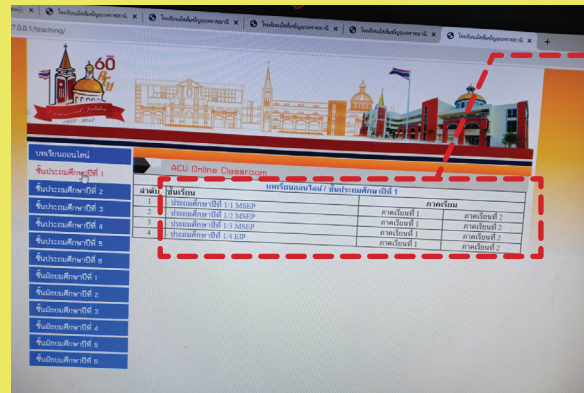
โรงเรียนอัสสัมชัญอุบลราชธานี
โรงเรียนอัสสัมชัญอุบลราชธานี
โรงเรียนอัสสัมชัญอุบลราชธานี
โรงเรียนอัสสัมชัญอุบลราชธานี
โรงเรียนอัสสัมชัญอุบลราชธานี
7.0.0.1/teaching/

60

บทเรียนออนไลน์
ชั้นประถมศึกษาปีที่ 1
ชั้นประถมศึกษาปีที่ 2
ชั้นประถมศึกษาปีที่ 3
ชั้นประถมศึกษาปีที่ 4
ชั้นประถมศึกษาปีที่ 5
ชั้นประถมศึกษาปีที่ 6
ชั้นมัธยมศึกษาปีที่ 1
ชั้นมัธยมศึกษาปีที่ 2
ชั้นมัธยมศึกษาปีที่ 3
ชั้นมัธยมศึกษาปีที่ 4
ชั้นมัธยมศึกษาปีที่ 5
ชั้นมัธยมศึกษาปีที่ 6

ACU Online Classroom

บทเรียนออนไลน์ / ชั้นประถมศึกษาปีที่ 1

| ลำดับ | ชั้นเรียน | ภาคเรียน | |
|---|---|---|---|
| 1 | ประถมศึกษาปีที่ 1/1 MSEP | ภาคเรียนที่ 1 | ภาคเรียนที่ 2 |
| 2 | ประถมศึกษาปีที่ 1/2 MSEP | ภาคเรียนที่ 1 | ภาคเรียนที่ 2 |
| 3 | ประถมศึกษาปีที่ 1/3 MSEP | ภาคเรียนที่ 1 | ภาคเรียนที่ 2 |
| 4 | ประถมศึกษาปีที่ 1/4 EIP | ภาคเรียนที่ 1 | ภาคเรียนที่ 2 |